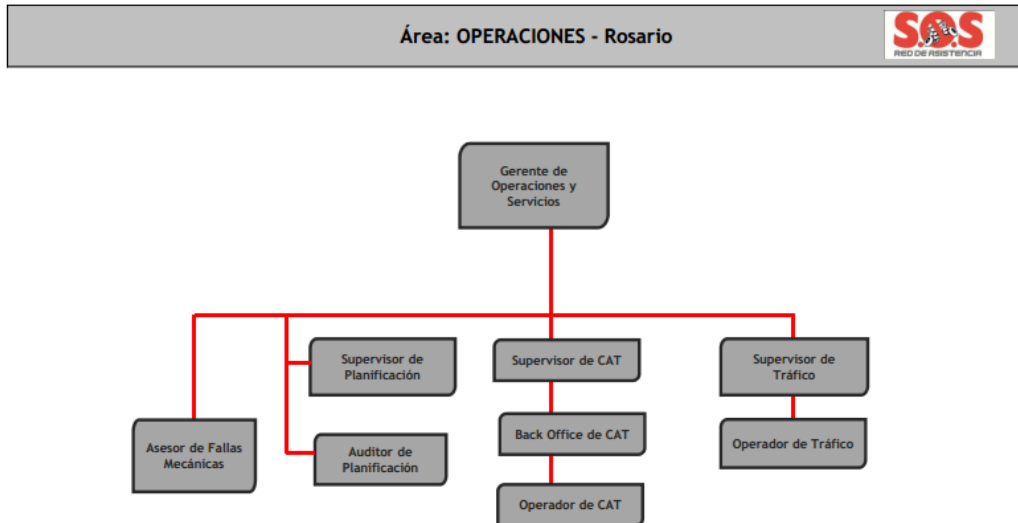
Área: OPERACIONES - Rosario

SOS
RED DE ASISTENCIA

Gerente de Operaciones y Servicios

Supervisor de Planificación

Supervisor de CAT

Supervisor de Tráfico

Asesor de Fallas Mecánicas

Auditor de Planificación

Back Office de CAT

Operador de Tráfico

Operador de CAT